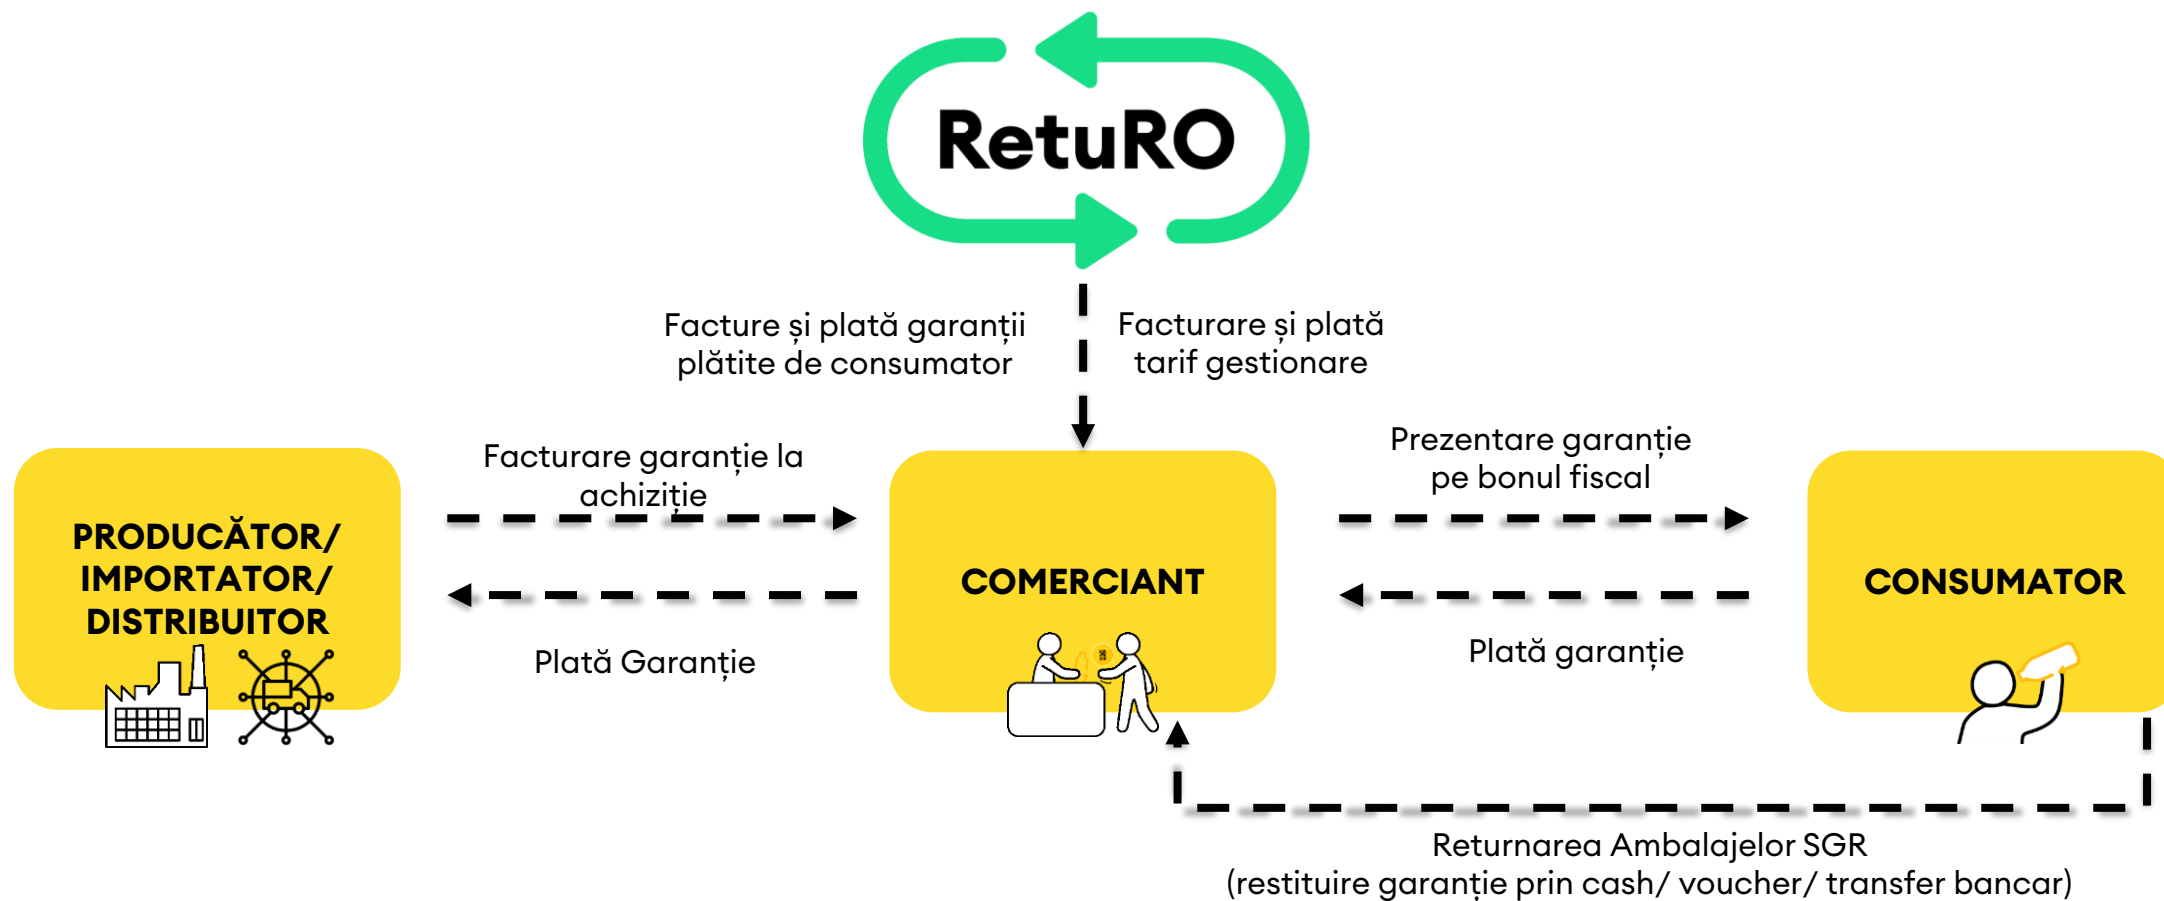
ReturRO

Facture și plată garanții plătite de consumator

Facturare și plată tarif gestionare

Facturare garanție la achiziție

Prezentare garanție pe bonul fiscal

PRODUCĂTOR/ IMPORTATOR/ DISTRIBUITOR

COMERCIANT

CONSUMATOR

Plată Garanție

Plată garanție

Returnarea Ambalajelor SGR (restituire garanție prin cash/ voucher/ transfer bancar)